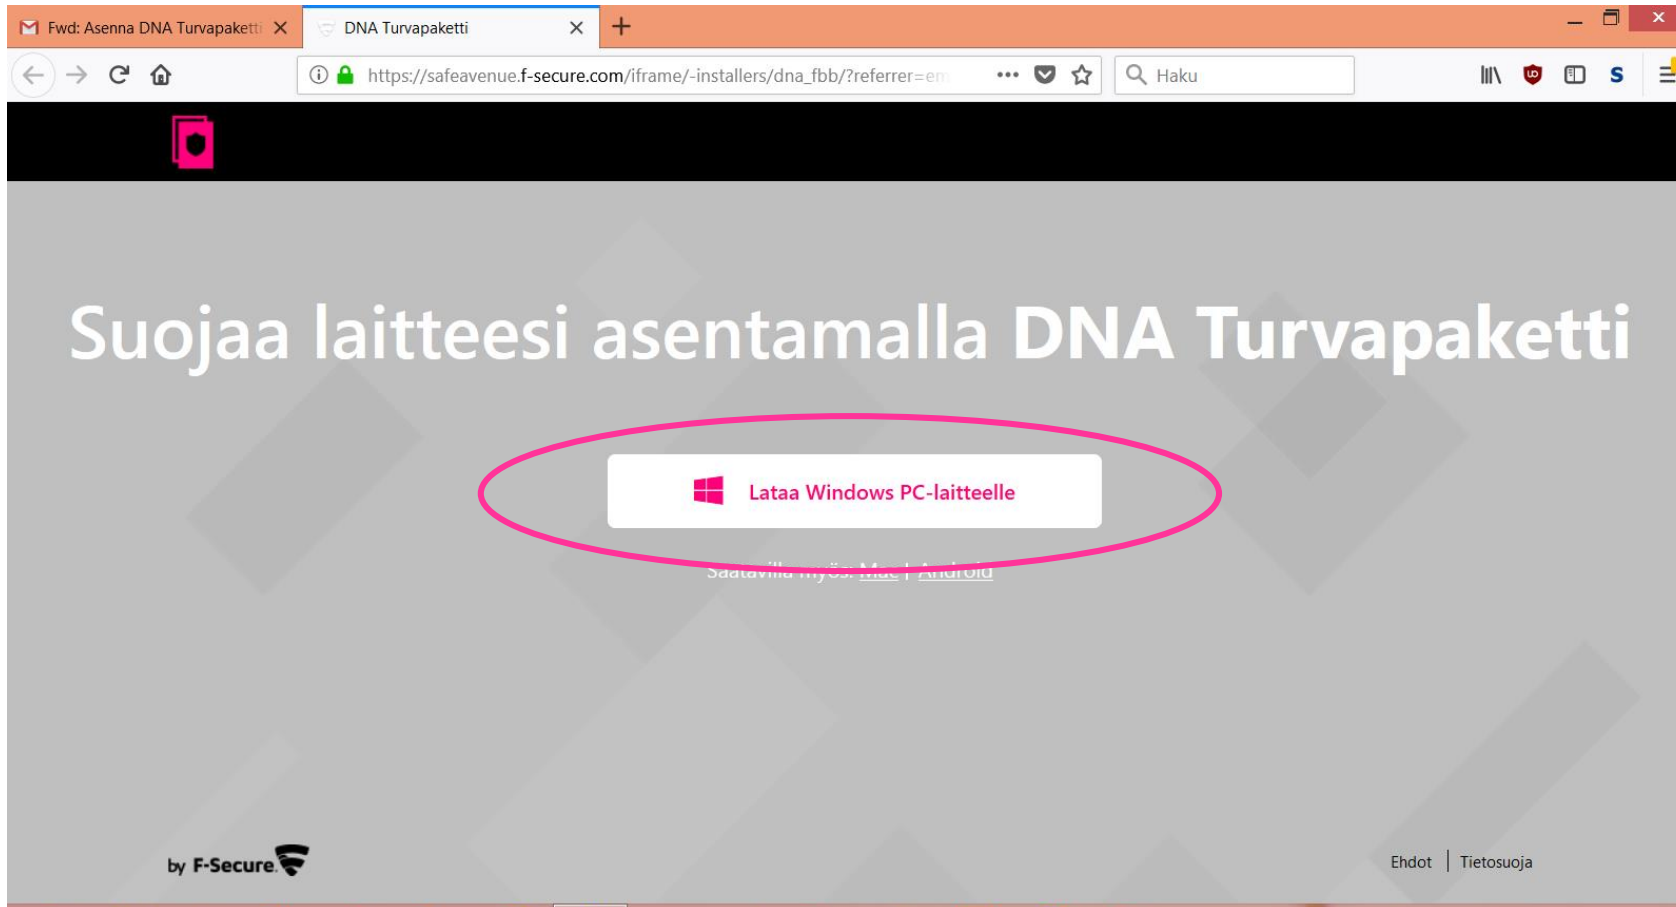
Fwd: Asenna DNA Turvapaketti

DNA Turvapaketti

https://safeavenue.f-secure.com/iframe/-installers/dna_fbb/?referrer=em

Haku

Suojaa laitteesi asentamalla DNA Turvapaketti

Lataa Windows PC-laitteelle

Saatavilla myös: Mac | Android

by F-Secure

Ehdot | Tietosuoja